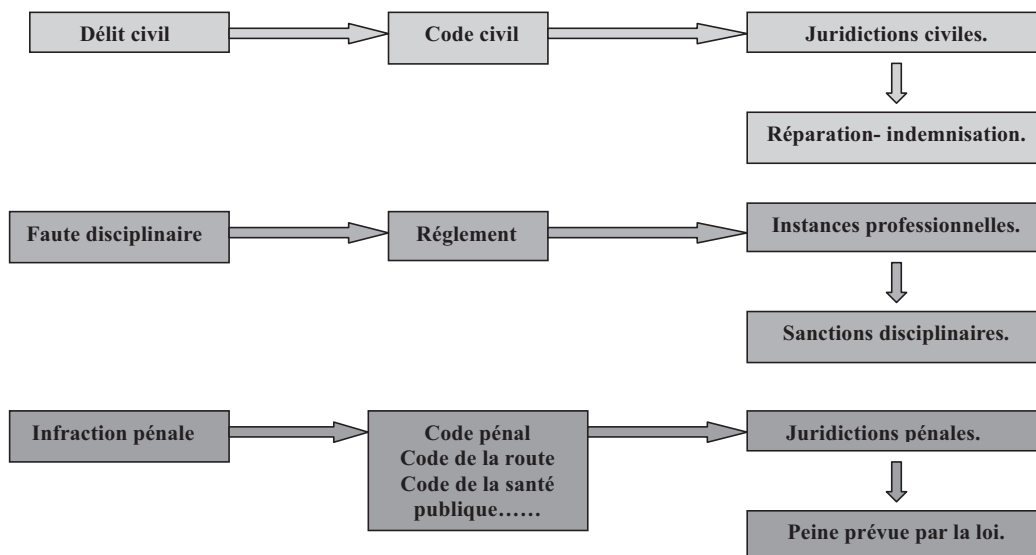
Délit civil

Code civil

Juridictions civiles.

Réparation- indemnisation.

Faute disciplinaire

Réglement

Instances professionnelles.

Sanctions disciplinaires.

Infraction pénale

Code pénal
Code de la route
Code de la santé publique……

Juridictions pénales.

Peine prévue par la loi.